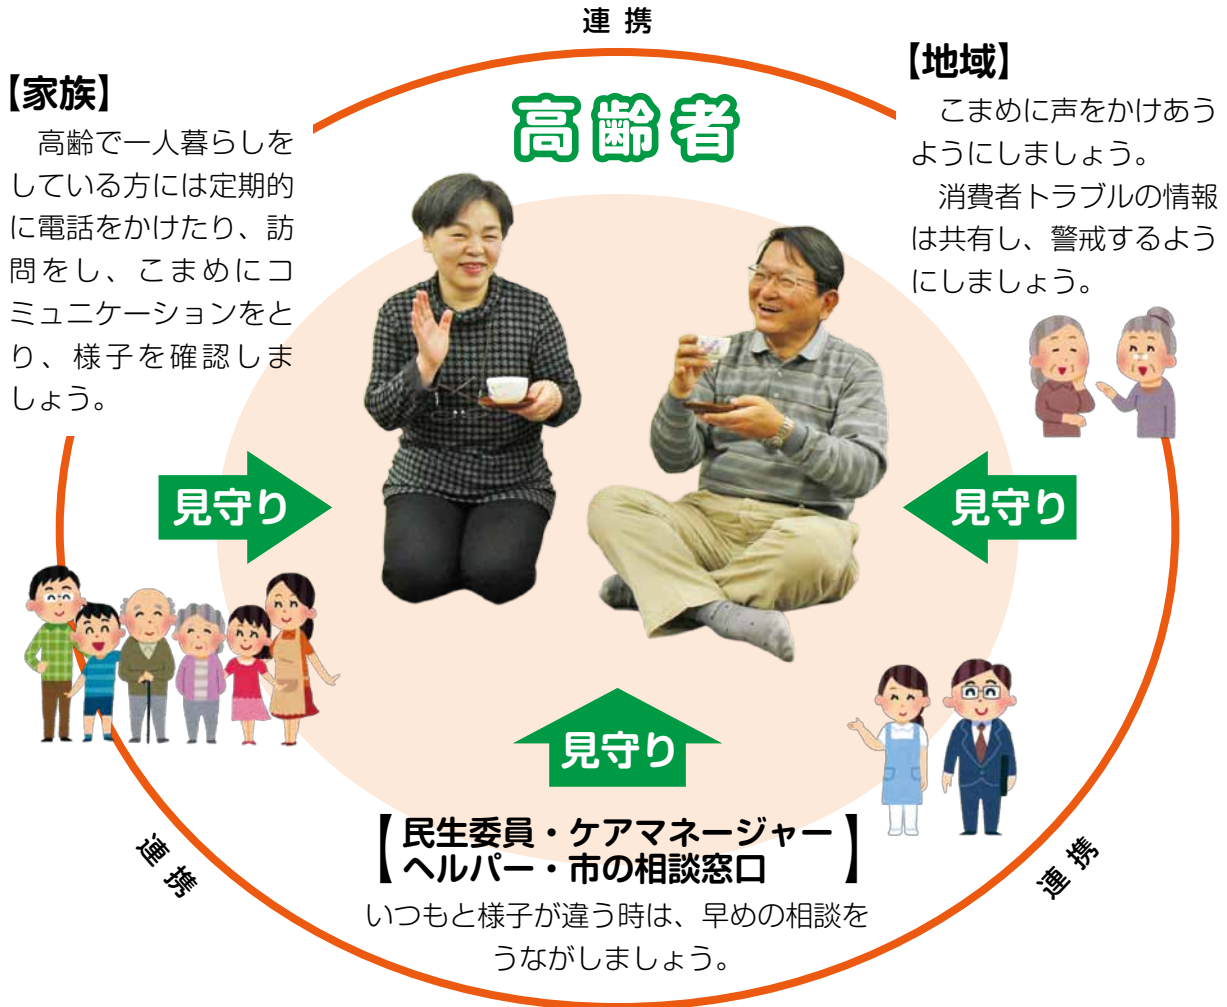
連携

【家族】
高齢で一人暮らしをしている方には定期的に電話をかけたり、訪問をし、こまめにコミュニケーションをとり、様子を確認しましょう。

高齢者

【地域】
こまめに声をかけあうようにしましょう。
消費者トラブルの情報は共有し、警戒するようにしましょう。

見守り

見守り

見守り

【民生委員・ケアマネージャー ヘルパー・市の相談窓口】
いつもと様子が違う時は、早めの相談をうながしましょう。

連携

連携